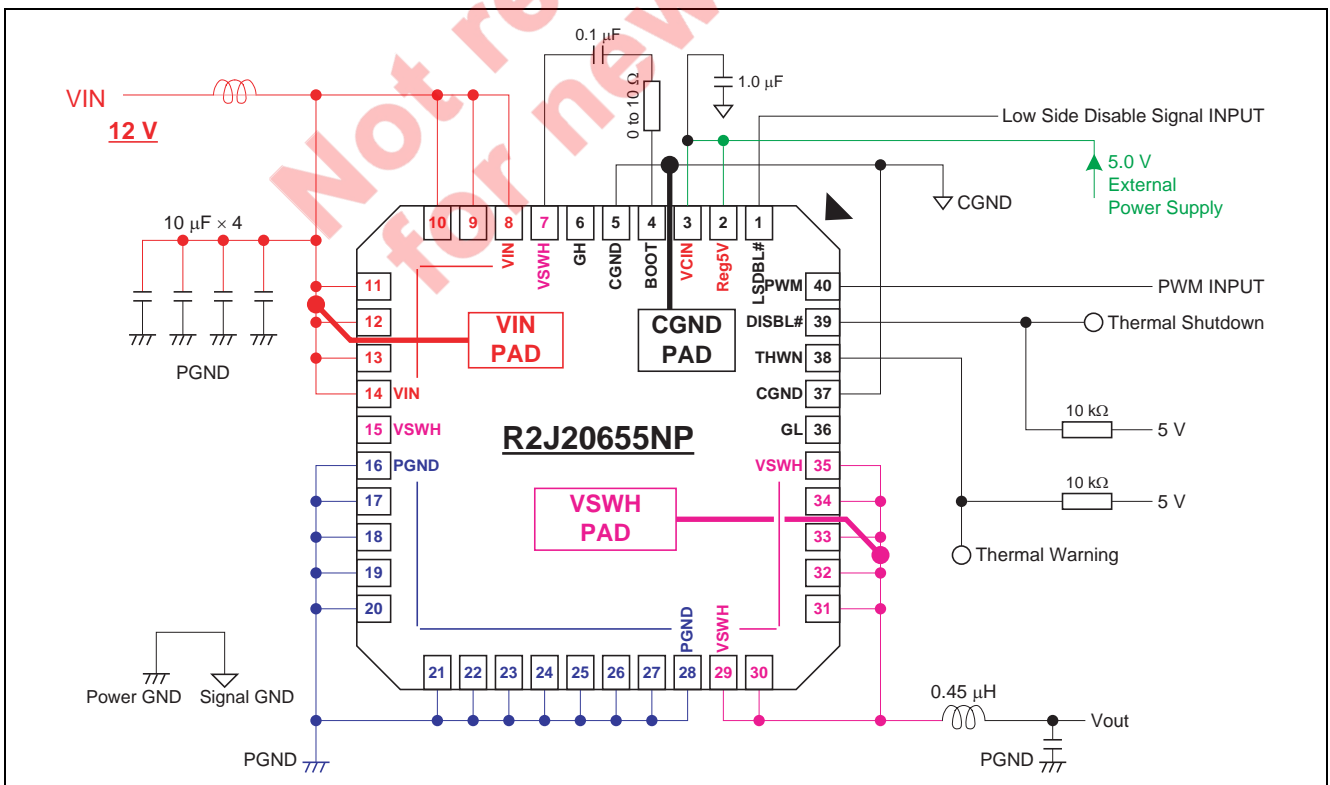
Not recommended for new

0.1 μF
1.0 μF
0 to 10 Ω
VIN
12 V
Low Side Disable Signal INPUT
5.0 V
External
Power Supply
CGND
10 μF × 4
PGND
10 9 8 7 6 5 4 3 2 1
VIN VSWH GH CGND BOOT VCIN Reg5V LSDBL#
11
12
13
14 VIN
15 VSWH
16 PGND
17
18
19
20
VIN PAD
CGND PAD
PWM 40
DISBL# 39
THWN 38
CGND 37
GL 36
VSWH 35
34
33
32
31
PWM INPUT
Thermal Shutdown
10 kΩ
5 V
10 kΩ
5 V
Thermal Warning
R2J20655NP
VSWH PAD
PGND
VSWH
21 22 23 24 25 26 27 28 29 30
Power GND
Signal GND
PGND
0.45 μH
Vout
PGND